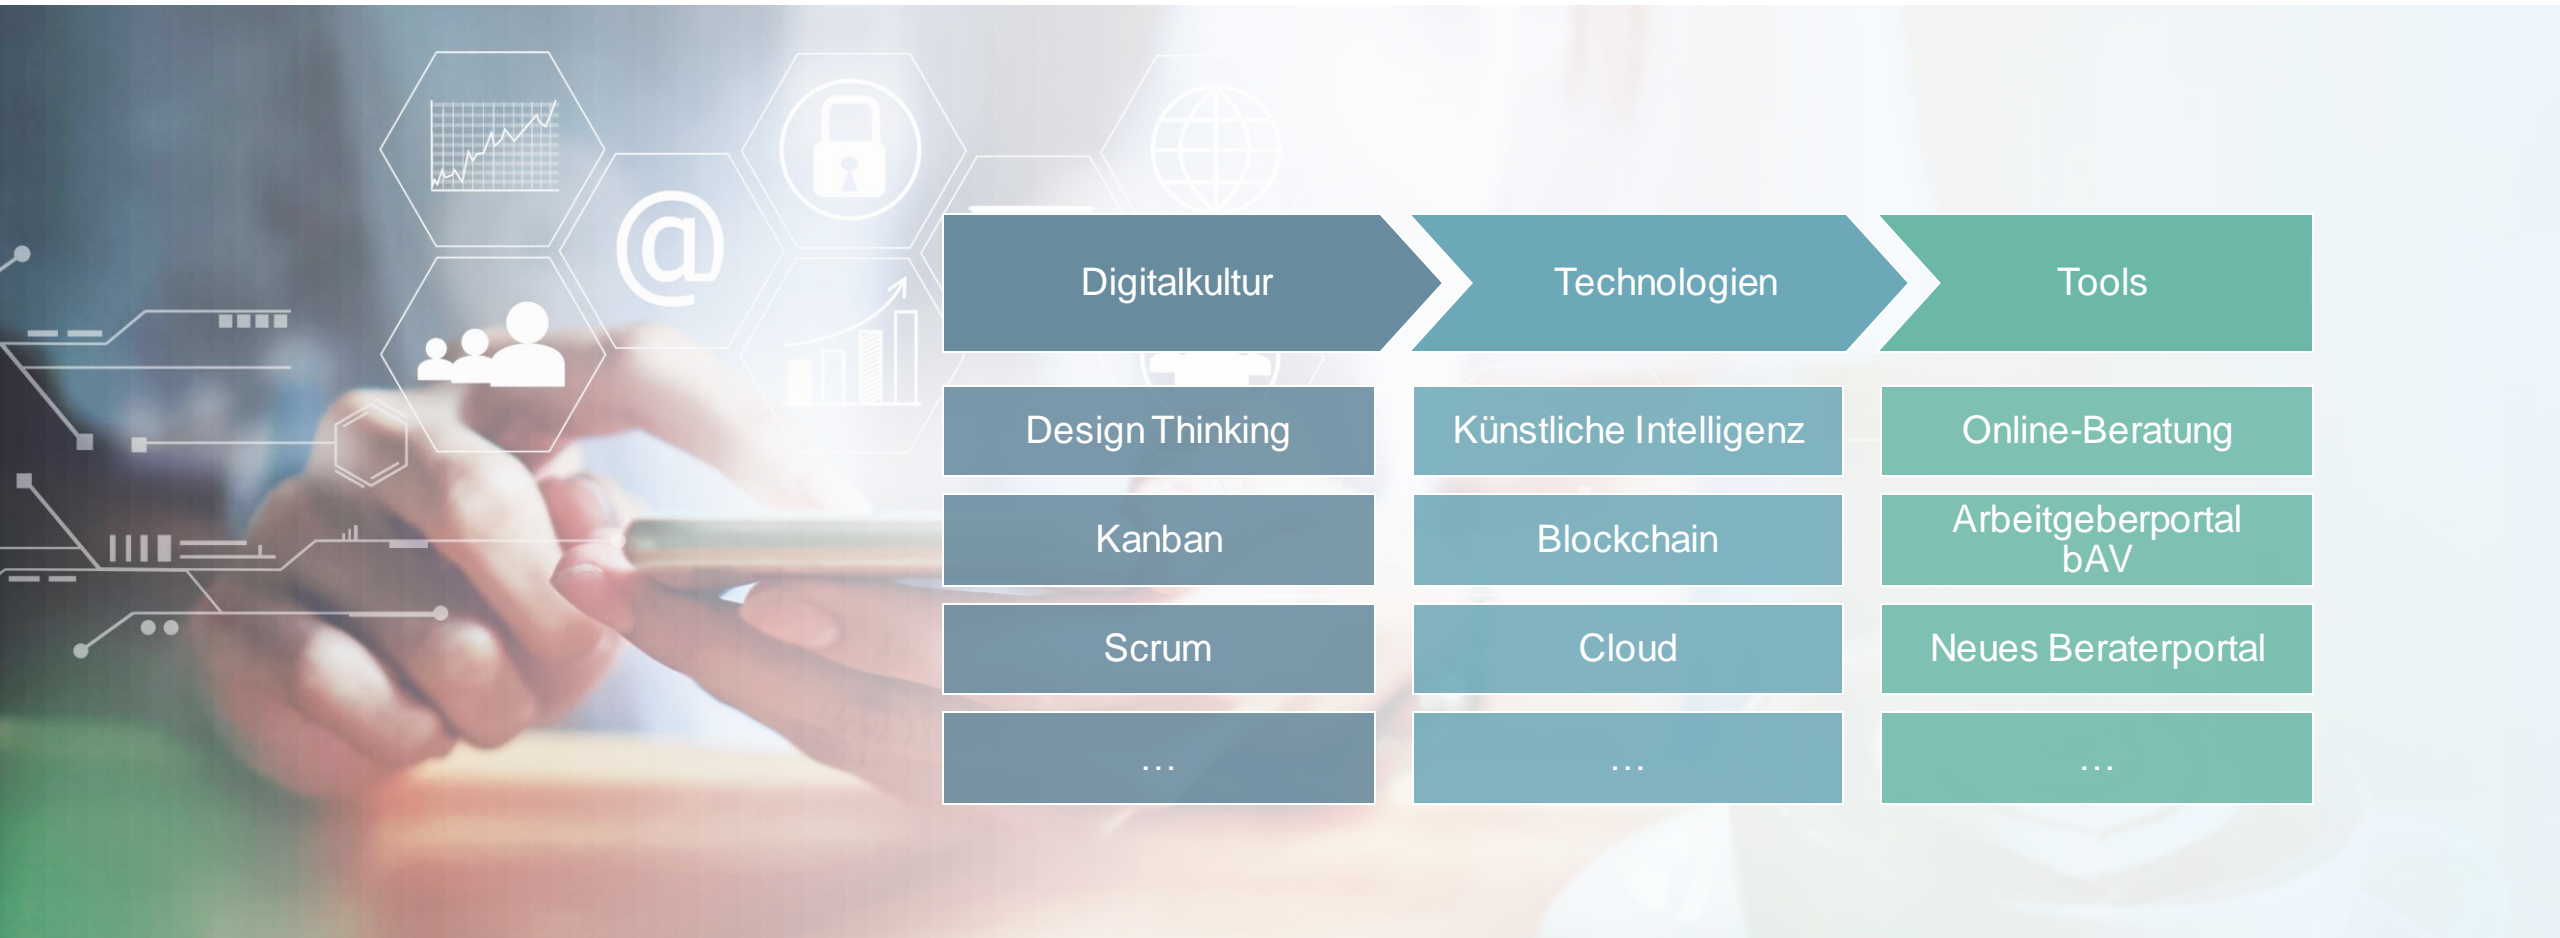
| Digitalkultur | Technologien | Tools |
|---|---|---|
| Design Thinking | Künstliche Intelligenz | Online-Beratung |
| Kanban | Blockchain | Arbeitgeberportal bAV |
| Scrum | Cloud | Neues Beraterportal |
| … | … | … |